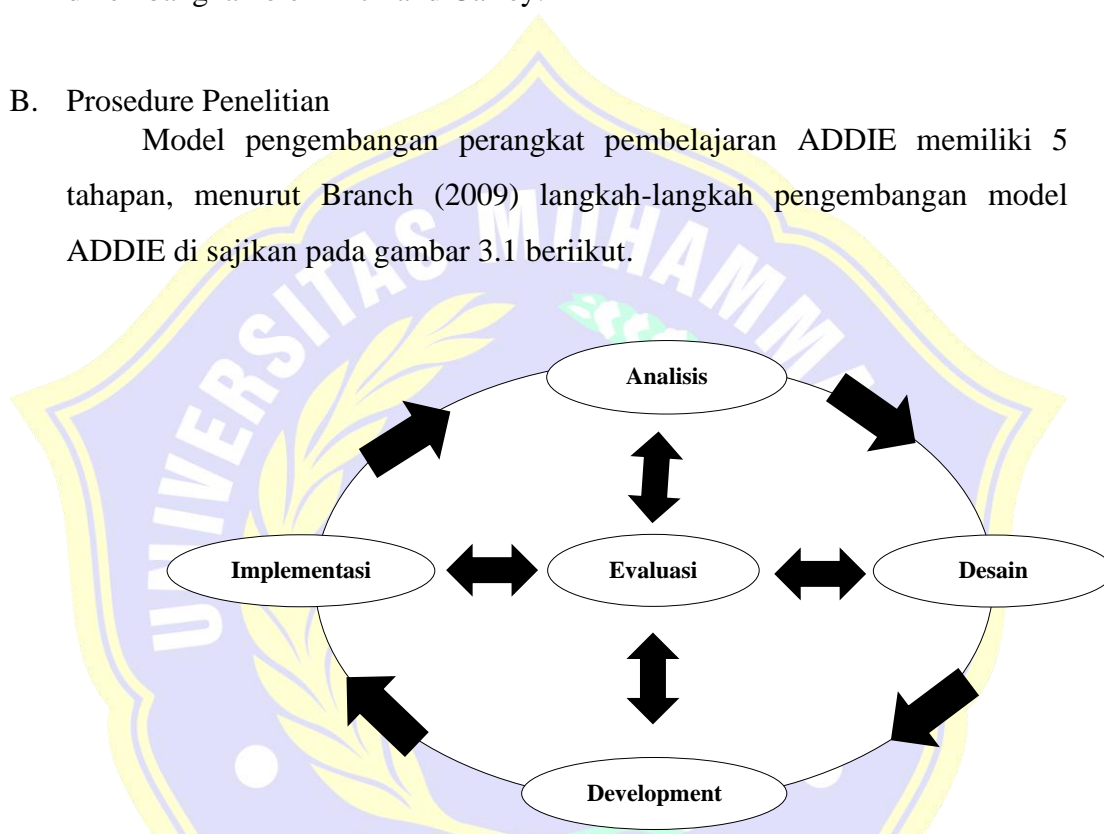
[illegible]

B. Prosedure Penelitian

Model pengembangan perangkat pembelajaran ADDIE memiliki 5 tahapan, menurut Branch (2009) langkah-langkah pengembangan model ADDIE di sajikan pada gambar 3.1 beriikut.

Analisis

Implementasi

Evaluasi

Desain

Development